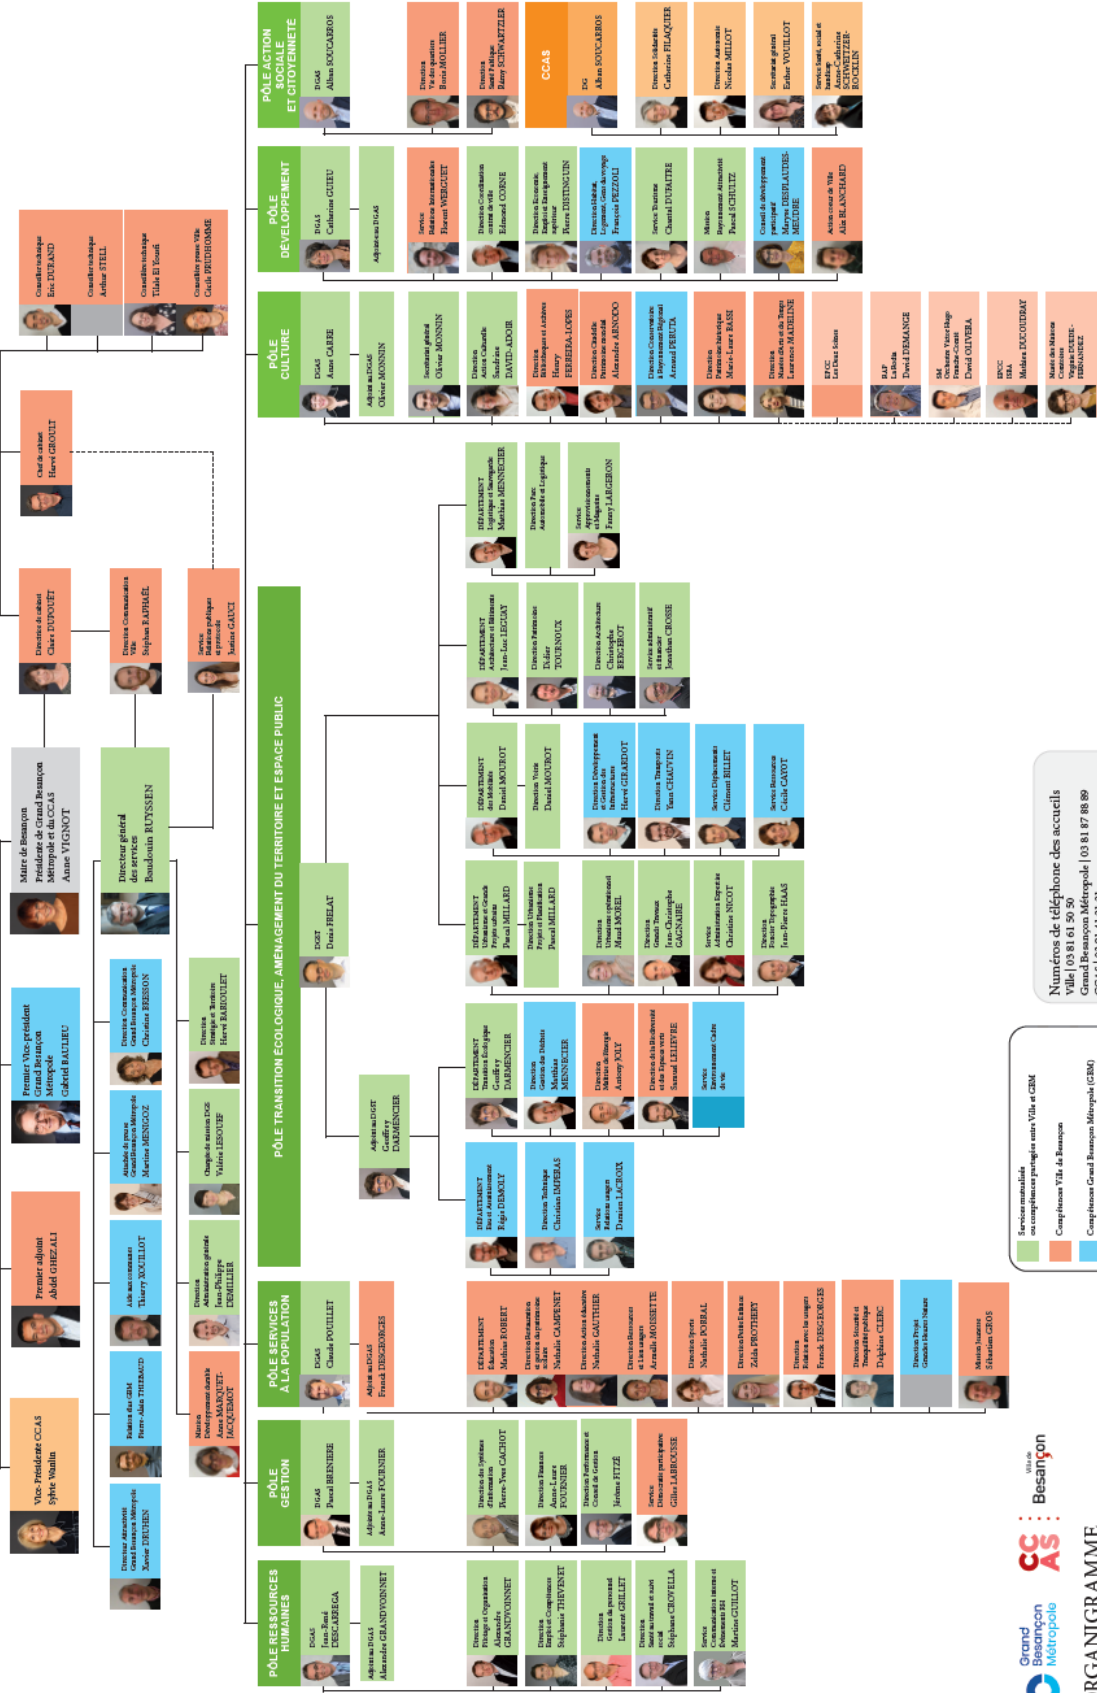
Maire de Besançon
Présidente de Grand Besançon Métropole et du CCAS
Anne VIGNOT

Premier Vice-président Grand Besançon Métropole
Gabriel BAULIEU

Premier adjoint
Abdel GHEZALI

Vice-Présidente CCAS
Sylvie Wanlin

Directeur général des services
Ludovic FAGAUT

Directrice de cabinet
Claire DUPOUËT

Chef de cabinet
Hervé GIROULT

Conseiller technique
Eric DURAND

Conseiller technique
Arthur STELL

Conseillère technique
Tillal El Yousfi

Conseillère presse Ville
Cécile PRUDHOMME

Direction Communication Ville
Stéphane RAPHAËL

Service Relations publiques et protocole
Justine GAUCI

Direction Communication Grand Besançon Métropole
Christine BRESSON

Attachée de presse Grand Besançon Métropole
Martine MENIGOZ

Aide aux communes
Thierry XOUILLOT

Relations élus GBM
Pierre-Alain THIEBAUD

Directeur Attractivité Grand Besançon Métropole
Xavier DEUHEN

Direction Stratégie et Territoire
Hervé BARBOULET

Chargée de mission DGS
Valérie LESOUEF

Direction Administration générale
Jean-Philippe DEMILLIER

Mission Développement durable
Anne MARQUET-JACQUEMOT

PÔLE ACTION SOCIALE ET CITOYENNETÉ
DGAS
Alban SOUCARROS
Direction Vie des quartiers
Boris MOLLIER
Direction Santé Publique
Benoît SCHWARTZLER
CCAS
DG
Alban SOUCARROS
Direction Solidarités
Catherine FILAQUIER
Direction Autonomie
Nicolas MILLOT
Secrétaire général
Esther VOUILLOT
Service Santé, social et handicap
Anne-Catherine SCHWEITZER-ROCKLIN

PÔLE DÉVELOPPEMENT
DGAS
Catherine GUIEU
Adjoint au DGAS
Service Relations Internationales
Florent WERGUET
Direction Coordination
Edmond CORNE
Direction Economie, Emploi et Enseignement supérieur
Pierre DISTINGUIN
Direction Habitat, Logement, Gens du voyage
François PEZZOLI
Service Tourisme
Chantal DUFAITRE
Mission Rayonnement Attractivité
Pascal SCHULTZ
Conseil de développement participatif
Maryse DESPLAUDES-MEUDRE
Action cœur de Ville
Alix BLANCHARD

PÔLE CULTURE
DGAS
Anne CARRE
Adjoint au DGAS
Olivier MONNIN
Secrétariat général
Olivier MONNIN
Direction Action Culturelle
Sandrine DAVID-ADOIR
Direction Bibliothèques et Archives
Henry FERREIRA-LOPES
Direction Citadelle Patrimoine mondial
Alexandre ARNODO
Direction Conservatoire
Arnaud PERUTA
Direction Patrimoine historique
Marie-Laure BASSI
Direction Musée du Temps
Laurence MADELINE
EPCC Les Deux Scènes
EAP La Rodia
David DEMANGE
ISM Orchestre Victor Hugo Franche-Comté
David OLIVERA
EPCC ISBA
Mathieu DUCOUDRAY
Musée des Maisons Comtoises
Virginie DUBOIS-FERNANDEZ

PÔLE TRANSITION ÉCOLOGIQUE, AMÉNAGEMENT DU TERRITOIRE ET ESPACE PUBLIC
DGST
Denis PHILAT
Adjoint au DGST
Geoffroy DARMENCIER
Département Logistique et Sécurité
Mathias MENNECIER
Direction Parc Automobile et Logistique
Service Approvisionnements et Magasins
Fanny LARGERON
Département Architecture et Bâtiments
Jean-Luc LEGUAY
Direction Patrimoine
Didier TOURNOUX
Direction Architecture
Christophe BERGEROT
Service administratif et financier
Jonathan CROSSE
Département des Mobilités
Daniel MOUROT
Direction Voirie
Daniel MOUROT
Direction Développement et Gestion des Infrastructures
Hervé GIRARDOT
Direction Transports
Yann CHAUVIN
Service Déplacements
Clément BILLET
Service Patrimoine
Cécile CAYOT
Département Urbanisme et Grands Projets urbains
Pascal MILLARD
Direction Urbanisme Projets et Planification
Pascal MILLARD
Direction Urbanisme opérationnel
Maud MOREL
Direction Grands Travaux
Jean-Christophe GAGNAIRE
Service Administration Expertise
Christine NICOT
Direction Foncier Topographie
Jean-Pierre HAAS
Département Transition Écologique
Geoffroy DARMENCIER
Direction Gestion des Déchets
Mathias MENNECIER
Direction Maîtrise de l'énergie
Antony JOLY
Direction de la Biodiversité et des Espaces verts
Samuel LEHEVRE
Service Environnement Cadre de vie
Département Eau et Assainissement
Régis DEMOLY
Direction Technique
Christian DUPERRAS
Service Relations usagers
Damien LACROIX

PÔLE SERVICES À LA POPULATION
DGAS
Claude POUILLET
Adjoint au DGAS
Franck DESGEORGES
Département Éducation
Mathias ROBERT
Direction Restauration et gestion des personnels
Nathalie CAMPENET
Direction Action éducative
Nathalie GAUTHIER
Direction Ressources et Loisirs
Armelle MOISSETTE
Direction Sports
Nathalie PORRAL
Direction Petite Enfance
Zelda PROTHERY
Direction Relation avec les usagers
Franck DESGEORGES
Direction Sécurité et Tranquillité publique
Delphine CLERC
Direction Projet Grandes Heures Nature
Mission Jeunesse
Sébastien GROS

PÔLE GESTION
DGAS
Pascal BRENIERE
Adjointe au DGAS
Anne-Laure FOURNIER
Direction des Systèmes d'Information
Pierre-Yves CACHOT
Direction Finances
Anne-Laure FOURNIER
Direction Performance et Contrôle de Gestion
Jérôme FITZÉ
Service Démocratie participative
Gilles LABROUSSE

PÔLE RESSOURCES HUMAINES
DGAS
Jean-René DESCARREGA
Adjoint au DGAS
Alexandre GRANDVOINNET
Direction Pilotage et Organisation
Alexandre GRANDVOINNET
Direction Emploi et Compétences
Stéphanie THEVENET
Direction Gestion du personnel
Laurent GRILLET
Direction Santé au travail et action sociale
Stéphanie CROVELLA
Service Communication interne et Evénements RH
Martine GUILLOT

Services mutualisés ou compétences partagées entre Ville et GBM
Compétences Ville de Besançon
Compétences Grand Besançon Métropole (GBM)

Numéros de téléphone des accueils
Ville | 03 81 61 50 50
Grand Besançon Métropole | 03 81 87 88 89

Grand Besançon Métropole
CCAS
Ville de Besançon
ORGANIGRAMME